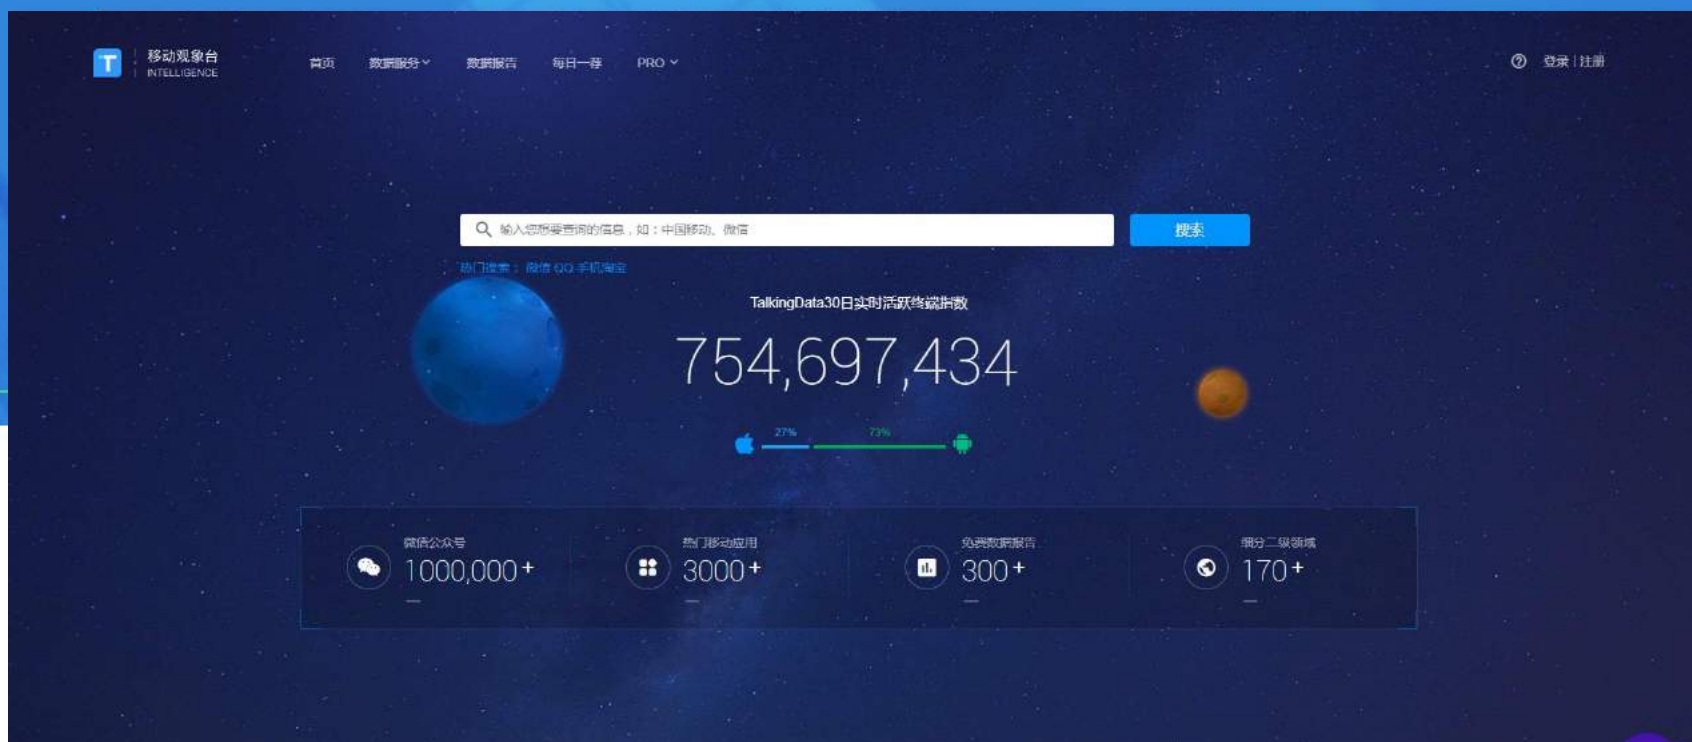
T 移动观象台 INTELLIGENCE

首页 数据服务 数据报告 每日一荐 PRO

登录 | 注册

输入您想要查询的信息，如：中国移动、微信

搜索

热门搜索： 微信 QQ 手机淘宝

TalkingData30日实时活跃终端指数

754,697,434

27% 73%

微信公众号 1000,000+

热门移动应用 3000+

免费数据报告 300+

细分二级领域 170+